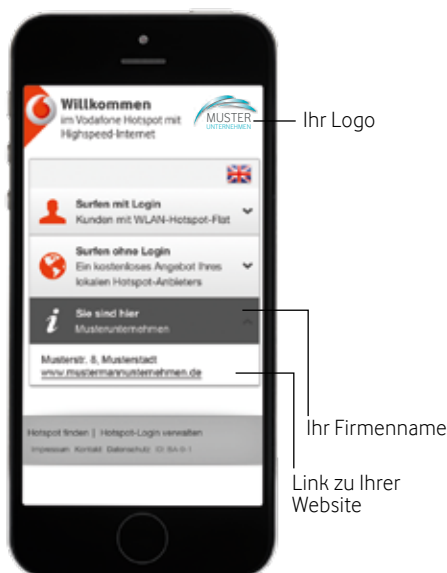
Willkommen
im Vodafone Hotspot mit Highspeed-Internet

MUSTER
UNTERNEHMEN

Ihr Logo

Surfen mit Login
Kunden mit WLAN-Hotspot-Flat

Surfen ohne Login
Ein kostenloses Angebot Ihres lokalen Hotspot-Anbieters

Sie sind hier
Musterunternehmen

Musterstr. 8, Musterstadt
www.mustermannunternehmen.de

Hotspot finden | Hotspot-Login verwalten
Impressum Kontakt Datenschutz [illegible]

Ihr Firmenname

Link zu Ihrer Website